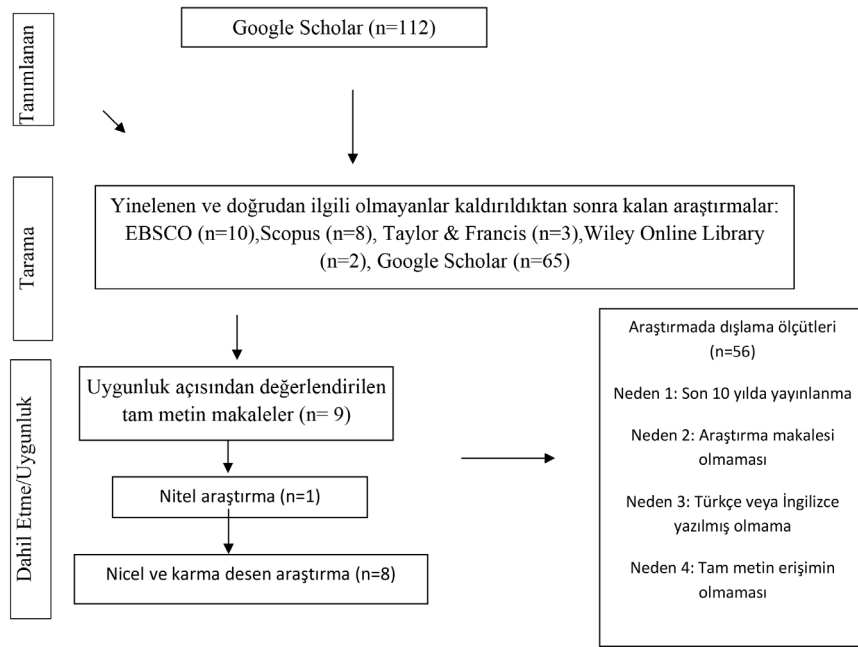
Tanımlanan

Google Scholar (n=112)

Tarama

Yinelenen ve doğrudan ilgili olmayanlar kaldırıldıktan sonra kalan araştırmalar: EBSCO (n=10),Scopus (n=8), Taylor & Francis (n=3),Wiley Online Library (n=2), Google Scholar (n=65)

Dahil Etme/Uygunluk

Uygunluk açısından değerlendirilen tam metin makaleler (n= 9)

Nitel araştırma (n=1)

Nicel ve karma desen araştırma (n=8)

Araştırmada dışlama ölçütleri (n=56)

Neden 1: Son 10 yılda yayınlanma

Neden 2: Araştırma makalesi olmaması

Neden 3: Türkçe veya İngilizce yazılmış olmama

Neden 4: Tam metin erişimin olmaması